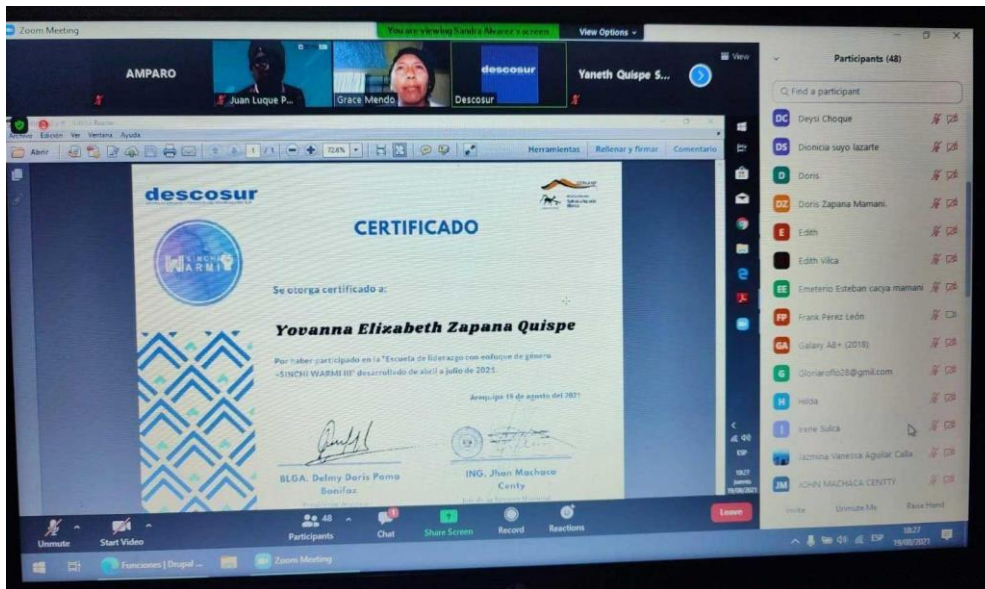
Zoom Meeting

You are viewing Sandra Alvarez's screen

View Options

AMPARO

Juan Luque P...

Grace Mendo

descosur

Descosur

Yaneth Quispe S...

View

Participants (48)

Find a participant

DC Deysi Choque

DS Dionicia suyo lazarte

D Doris

DZ Doris Zapana Mamani.

E Edith

Edith vilca

EE Emeterio Esteban cacya mamani

FP Frank Perez León

GA Galaxy A8+ (2018)

G Gloriarollo28@gmail.com

H Hilda

I Irene Sulca

Jazmina Vanessa Aguilar Calla

JM JOHN MACHACA CENTY

Invite

Unmute Me

Raise Hand

Archivo Edición Ver Ventana Ayuda

Abrir

1 / 1

72,6%

Herramientas

Rellenar y firmar

Comentario

descosur

CERTIFICADO

SINCHI WARMI

Se otorga certificado a:

Yovanna Elizabeth Zapana Quispe

Por haber participado en la "Escuela de liderazgo con enfoque de género «SINCHI WARMI III» desarrollado de abril a julio de 2021.

Arequipa 19 de agosto del 2021

BLGA. Delmy Doris Poma Bonifaz

ING. Jhon Machaca Centy

Unmute

Start Video

48

Participants

Chat

Share Screen

Record

Reactions

Leave

Funciones | Drupal ...

Zoom Meeting

ESP

18:27

19/08/2021